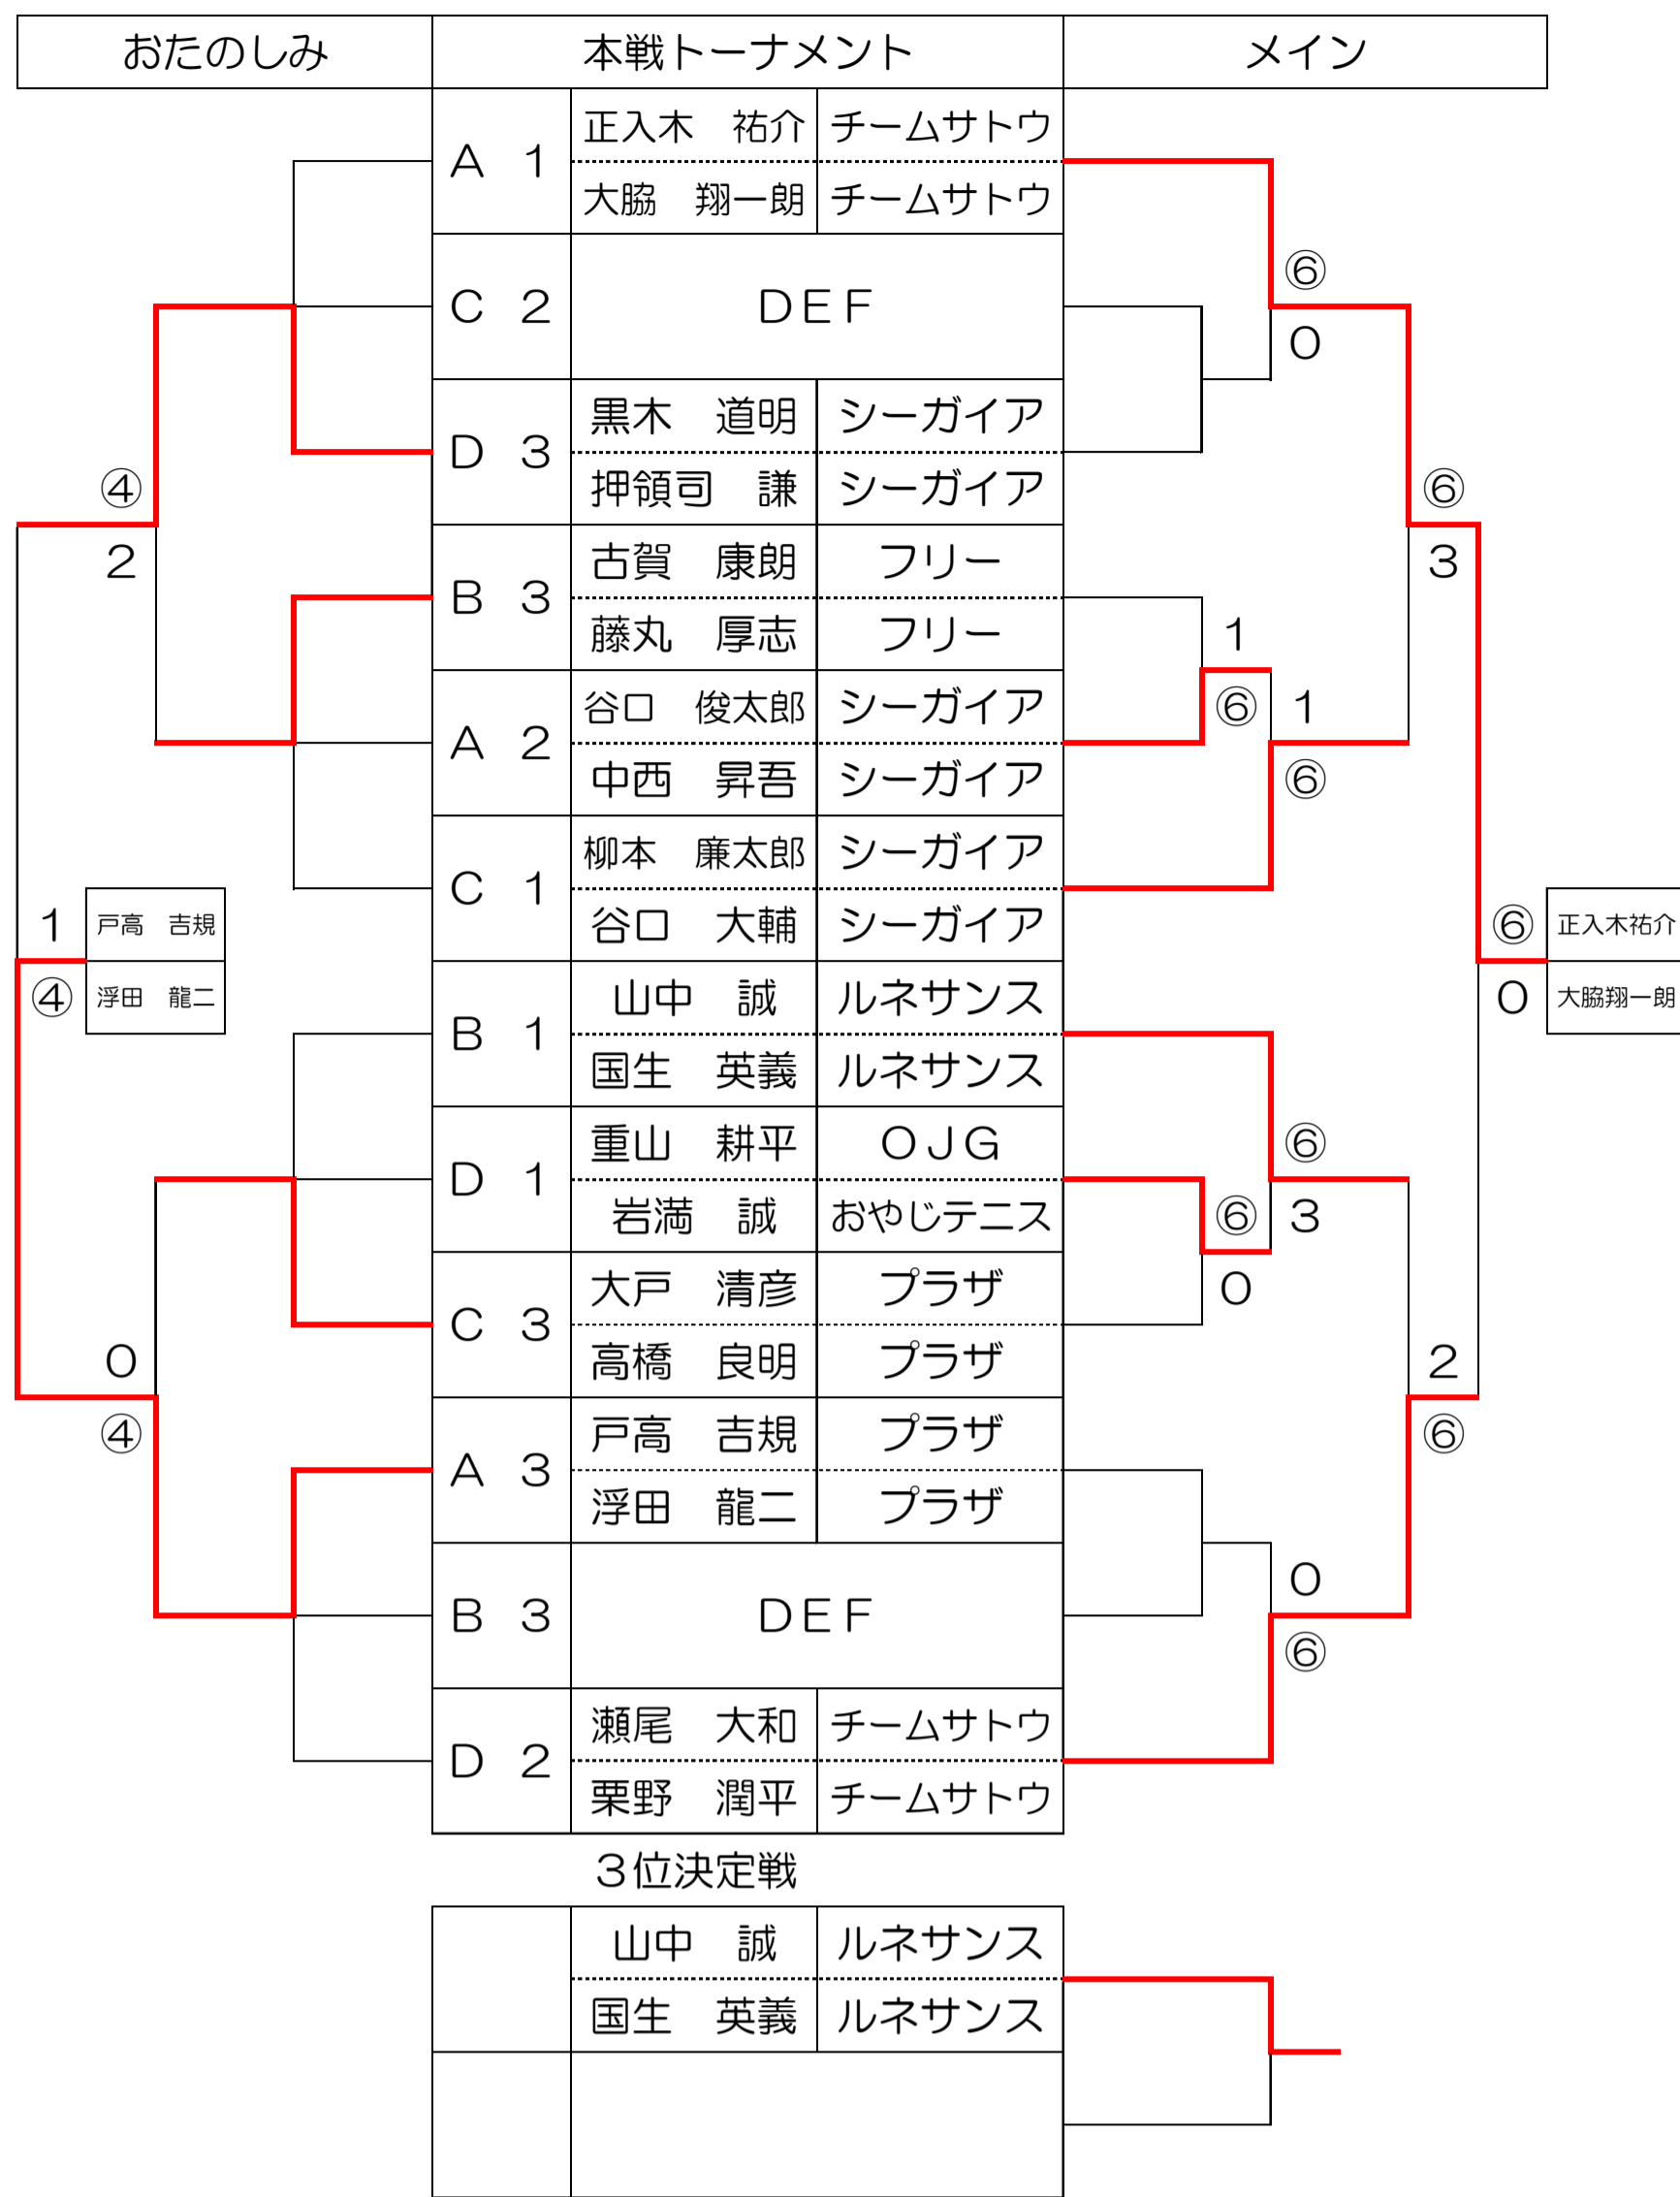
| おたのしみ | 本戦トーナメント | | | メイン |
|---|---|---|---|---|
| | A 1 | 正入木 祐介 | チームサトウ | |
| | | 大脇 翔一朗 | チームサトウ | |
| | C 2 | DEF | | |
| | D 3 | 黒木 道明 | シーガイア | |
| | | 押領司 謙 | シーガイア | |
| | B 3 | 古賀 康朗 | フリー | |
| | | 藤丸 厚志 | フリー | |
| | A 2 | 谷口 俊太郎 | シーガイア | |
| | | 中西 昇吾 | シーガイア | |
| | C 1 | 柳本 廉太郎 | シーガイア | |
| | | 谷口 大輔 | シーガイア | |
| | B 1 | 山中 誠 | ルネサンス | |
| | | 国生 英義 | ルネサンス | |
| | D 1 | 重山 耕平 | OJG | |
| | | 岩満 誠 | おやじテニス | |
| | C 3 | 大戸 清彦 | プラザ | |
| | | 高橋 良明 | プラザ | |
| | A 3 | 戸高 吉規 | プラザ | |
| | | 浮田 龍二 | プラザ | |
| | B 3 | DEF | | |
| | D 2 | 瀬尾 大和 | チームサトウ | |
| | | 栗野 潤平 | チームサトウ | |

④ 2 1 ④ 0 ④

戸高 吉規
浮田 龍二

⑥ 0 ⑥ 3 1 ⑥ 1 ⑥ ⑥ ⑥ 3 0 2 0 ⑥ ⑥ ⑥ 0

正入木祐介
大脇翔一朗

3位決定戦

| | | |
|---|---|---|
| | 山中 誠 | ルネサンス |
| | 国生 英義 | ルネサンス |
| | | |